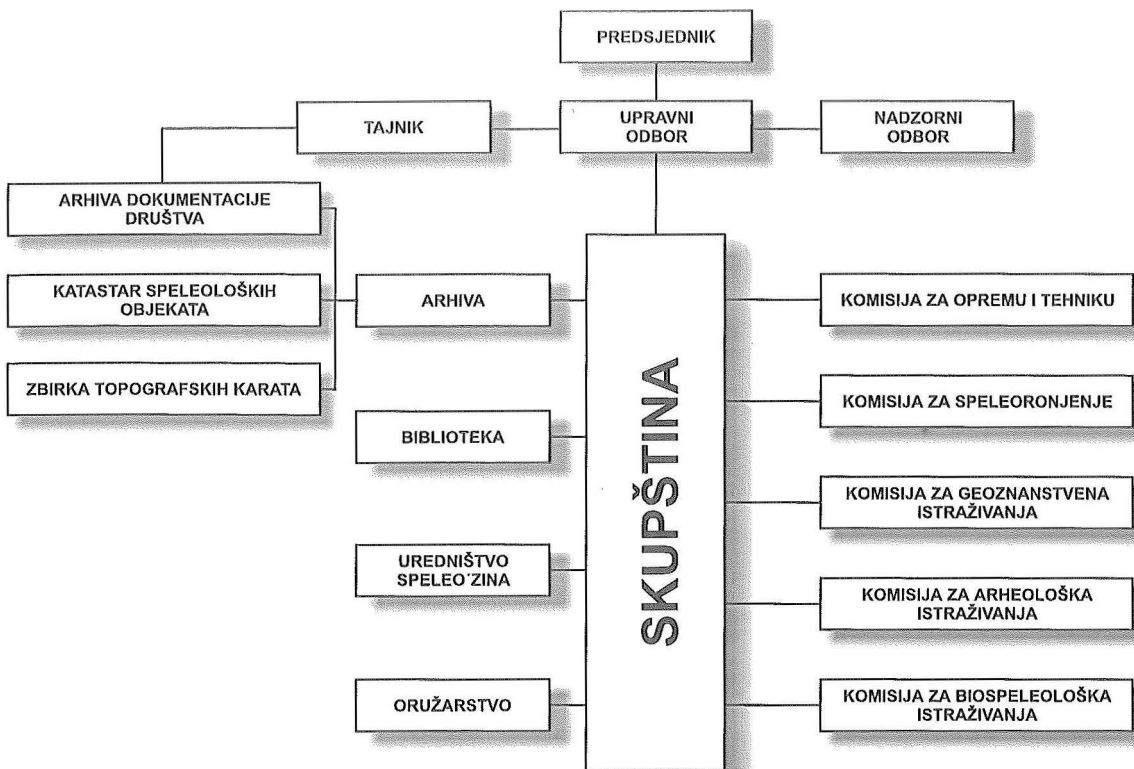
PREDSJEDNIK

TAJNIK

UPRAVNI ODBOR

NADZORNI ODBOR

ARHIVA DOKUMENTACIJE DRUŠTVA

KATASTAR SPELEOLOŠKIH OBJEKATA

ZBIRKA TOPOGRAFSKIH KARATA

ARHIVA

BIBLIOTEKA

UREDNIŠTVO SPELEO'ZINA

ORUŽARSTVO

SKUPŠTINA

KOMISIJA ZA OPREMU I TEHNIKU

KOMISIJA ZA SPELEORONJENJE

KOMISIJA ZA GEOZNANSTVENA ISTRAŽIVANJA

KOMISIJA ZA ARHEOLOŠKA ISTRAŽIVANJA

KOMISIJA ZA BIOSPELEOLOŠKA ISTRAŽIVANJA